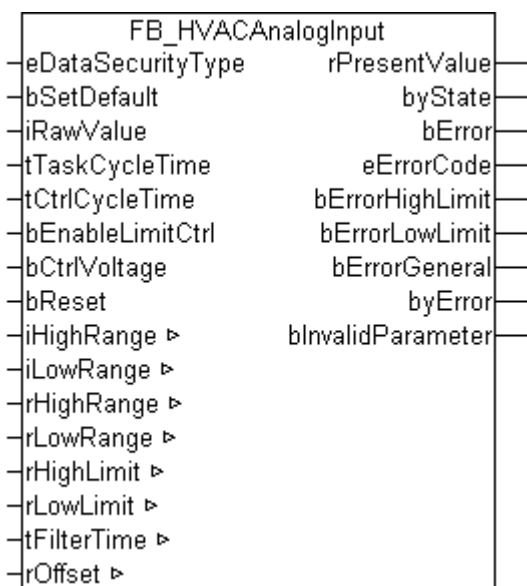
FB_HVACAnalogInput

eDataSecurityType
bSetDefault
iRawValue
tTaskCycleTime
tCtrlCycleTime
bEnableLimitCtrl
bCtrlVoltage
bReset
iHighRange ▹
iLowRange ▹
rHighRange ▹
rLowRange ▹
rHighLimit ▹
rLowLimit ▹
tFilterTime ▹
rOffset ▹

rPresentValue
byState
bError
eErrorCode
bErrorHighLimit
bErrorLowLimit
bErrorGeneral
byError
bInvalidParameter